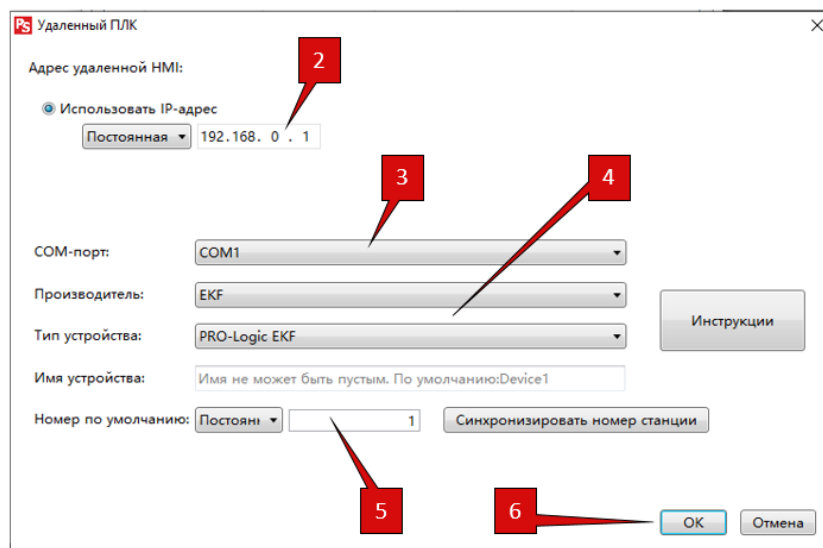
PS Удаленный ПЛК

Адрес удаленной HMI:

Использовать IP-адрес

Постоянная 192.168. 0 . 1

2

3

4

COM-порт: COM1

Производитель: EKF

Инструкции

Тип устройства: PRO-Logic EKF

Имя устройства: Имя не может быть пустым. По умолчанию:Device1

Номер по умолчанию: Постоянн 1 Синхронизировать номер станции

5

6

OK Отмена